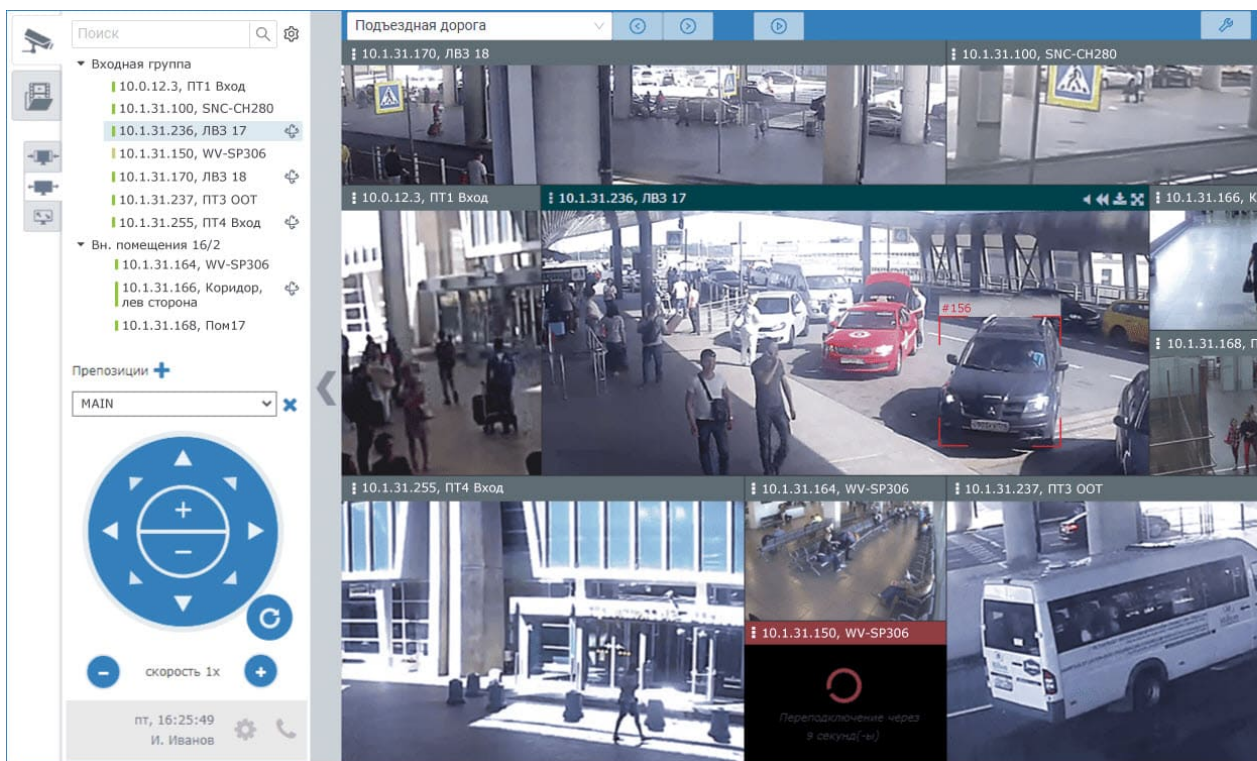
Поиск

Входная группа
10.0.12.3, ПТ1 Вход
10.1.31.100, SNC-CH280
10.1.31.236, ЛВЗ 17
10.1.31.150, WV-SP306
10.1.31.170, ЛВЗ 18
10.1.31.237, ПТ3 ООТ
10.1.31.255, ПТ4 Вход
Вн. помещения 16/2
10.1.31.164, WV-SP306
10.1.31.166, Коридор, лев сторона
10.1.31.168, Пом17

Препозиции
MAIN

скорость 1x

пт, 16:25:49
И. Иванов

Подъездная дорога

10.1.31.170, ЛВЗ 18
10.1.31.100, SNC-CH280
10.0.12.3, ПТ1 Вход
10.1.31.236, ЛВЗ 17
10.1.31.166, К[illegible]
#156
10.1.31.168, П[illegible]
10.1.31.255, ПТ4 Вход
10.1.31.164, WV-SP306
10.1.31.237, ПТ3 ООТ
10.1.31.150, WV-SP306
Переподключение через 9 секунд(-ы)